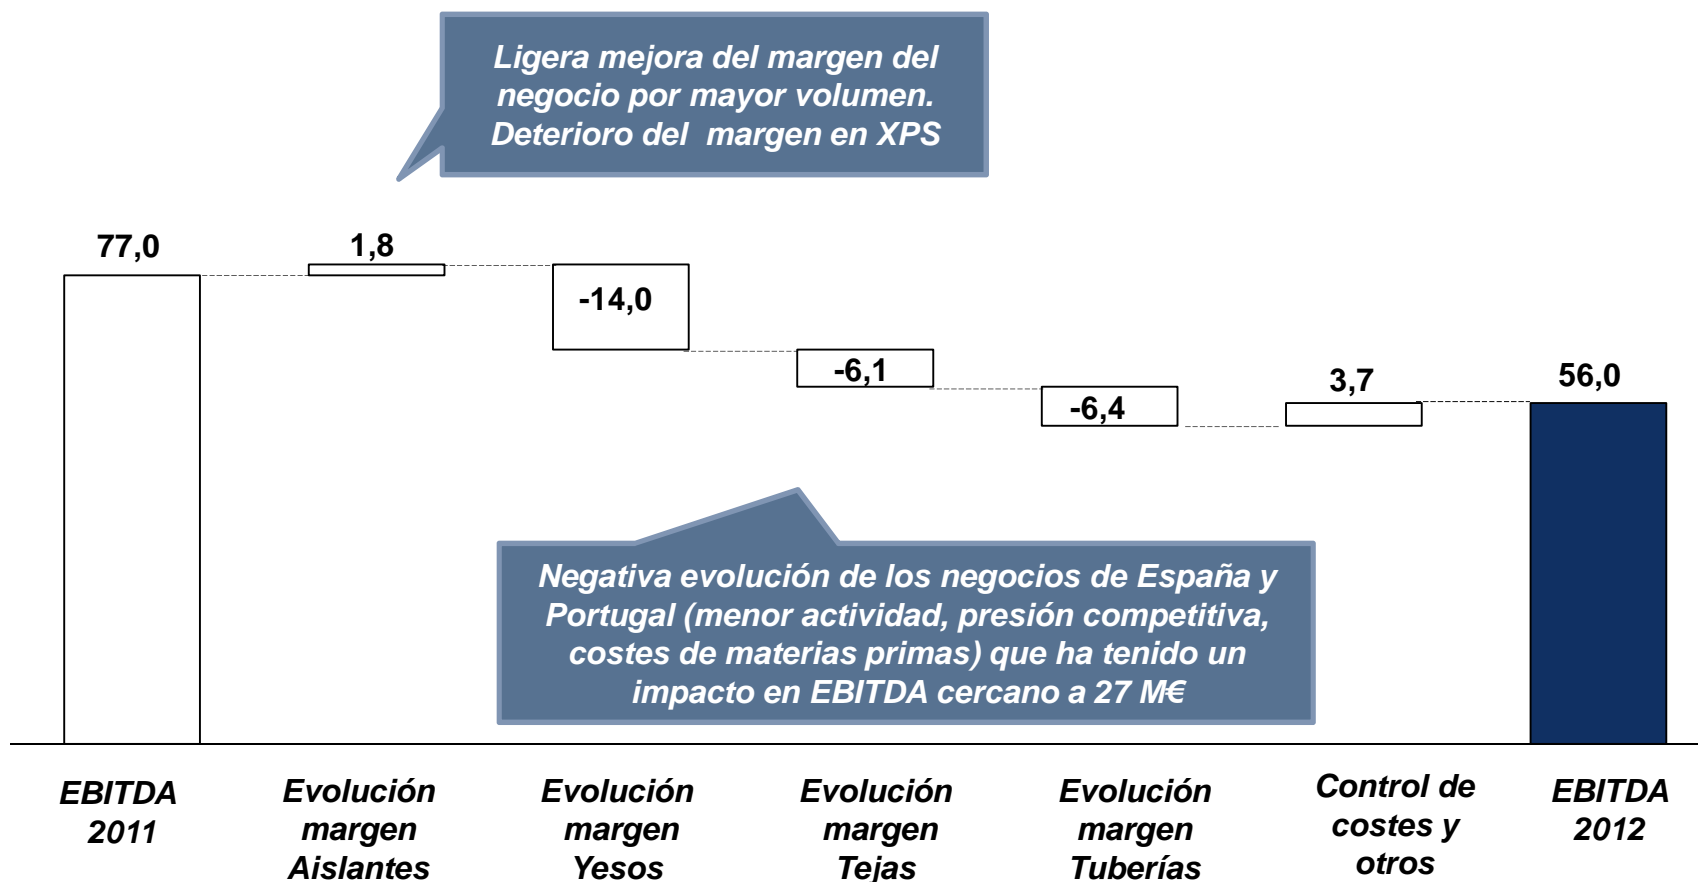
Ligera mejora del margen del negocio por mayor volumen. Deterioro del margen en XPS

77,0

1,8

-14,0

-6,1

-6,4

3,7

56,0

Negativa evolución de los negocios de España y Portugal (menor actividad, presión competitiva, costes de materias primas) que ha tenido un impacto en EBITDA cercano a 27 M€

EBITDA 2011

Evolución margen Aislantes

Evolución margen Yesos

Evolución margen Tejas

Evolución margen Tuberías

Control de costes y otros

EBITDA 2012